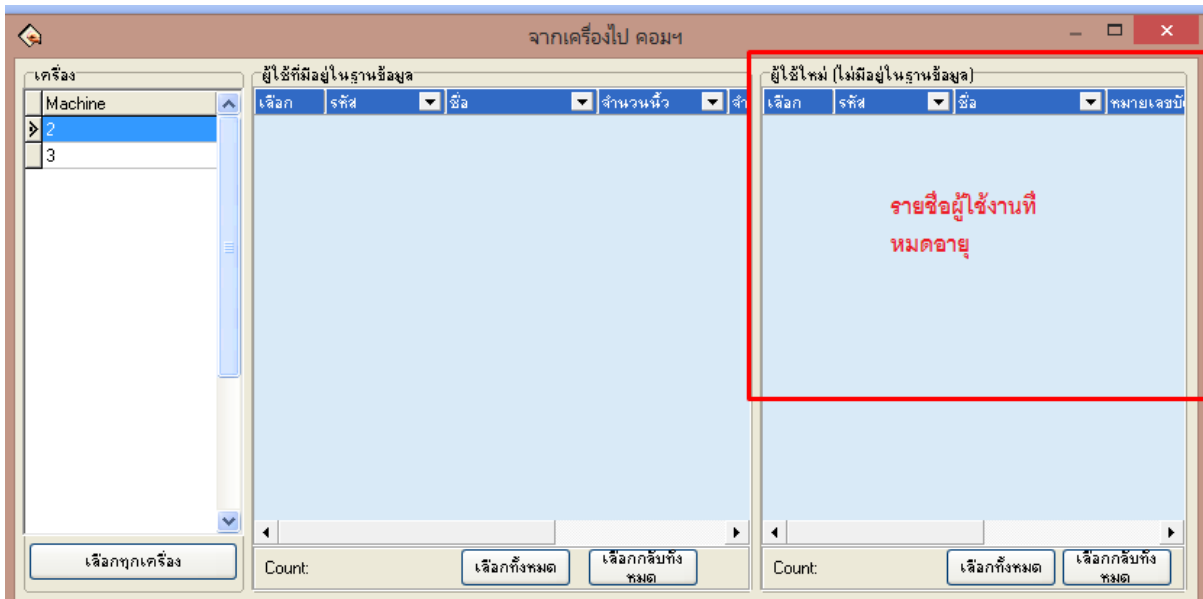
จากเครื่องไป คอมฯ

เครื่อง

| | Machine |
|---|---|
| ▶ | 2 |
| | 3 |

เลือกทุกเครื่อง

ผู้ใช้ที่มีอยู่ในฐานข้อมูล

| เลือก | รหัส | ชื่อ | จำนวนนิ้ว | จำ |
|---|---|---|---|---|

Count:

เลือกทั้งหมด

เลือกกลับทั้งหมด

ผู้ใช้ใหม่ (ไม่มีอยู่ในฐานข้อมูล)

| เลือก | รหัส | ชื่อ | หมายเลขบั |
|---|---|---|---|

รายชื่อผู้ใช้งานที่หมดอายุ

Count:

เลือกทั้งหมด

เลือกกลับทั้งหมด